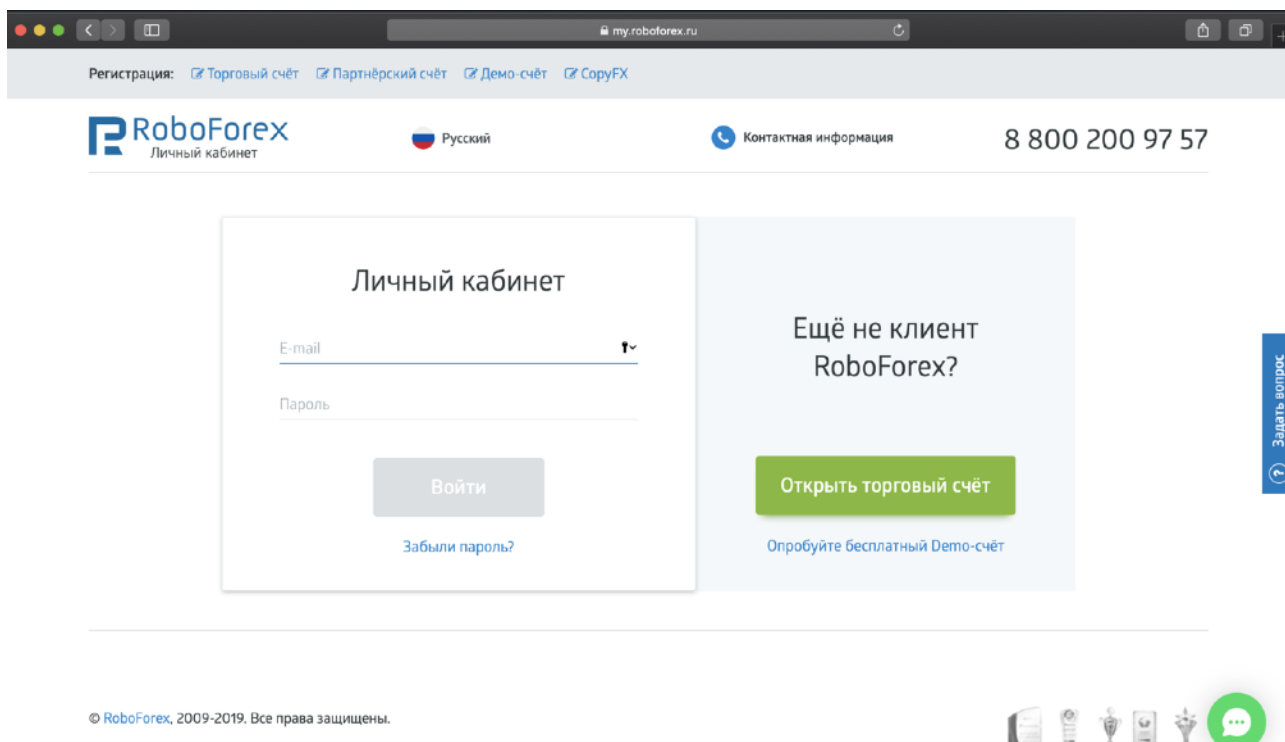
my.roboforex.ru

Регистрация: Торговый счёт Партнёрский счёт Демо-счёт CopyFX

RoboForex
Личный кабинет

Русский

Контактная информация

8 800 200 97 57

Личный кабинет

E-mail

Пароль

Войти

Забыли пароль?

Ещё не клиент RoboForex?

Открыть торговый счёт

Опробуйте бесплатный Demo-счёт

Задать вопрос

© RoboForex, 2009-2019. Все права защищены.